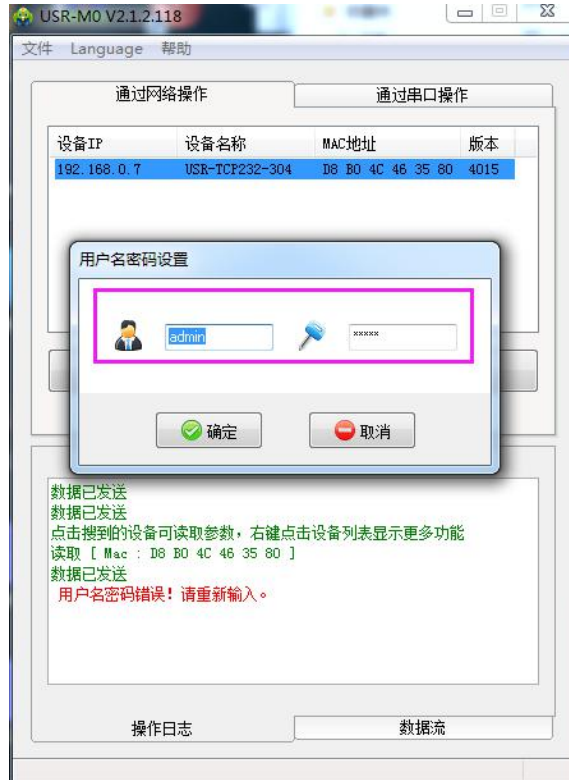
USR-M0 V2.1.2.118

文件 Language 帮助

通过网络操作
通过串口操作

| 设备IP | 设备名称 | MAC地址 | 版本 |
|---|---|---|---|
| 192.168.0.7 | USR-TCP232-304 | D8 B0 4C 46 35 80 | 4015 |

用户名密码设置

admin
*****

确定
取消

数据已发送
数据已发送
点击搜到的设备可读取参数，右键点击设备列表显示更多功能
读取 [ Mac : D8 B0 4C 46 35 80 ]
数据已发送
用户名密码错误！请重新输入。

操作日志
数据流